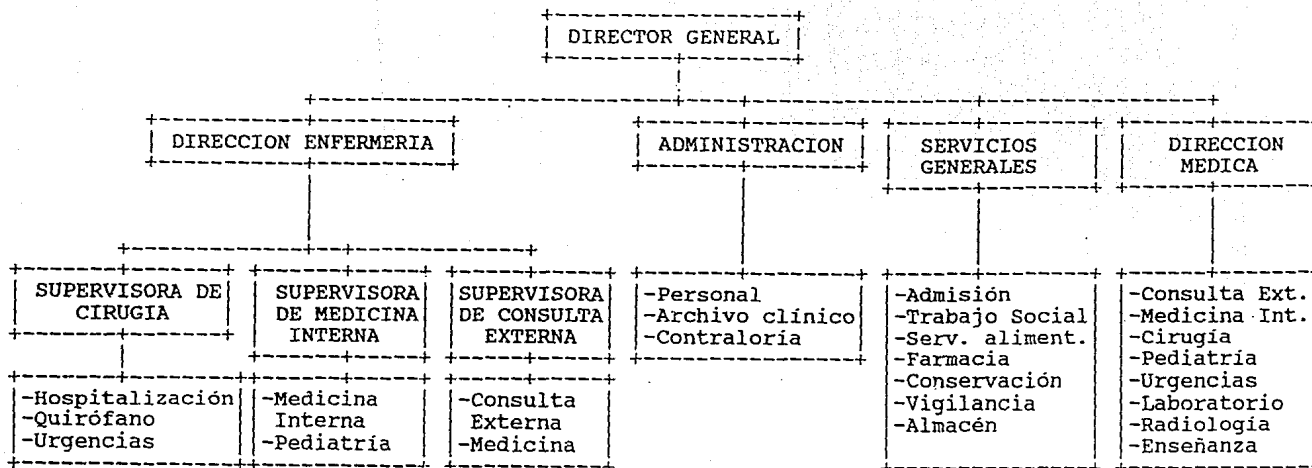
DIRECTOR GENERAL

DIRECCION ENFERMERIA

ADMINISTRACION

SERVICIOS GENERALES

DIRECCION MEDICA

SUPERVISORA DE CIRUGIA

SUPERVISORA DE MEDICINA INTERNA

SUPERVISORA DE CONSULTA EXTERNA

-Hospitalización
-Quirófano
-Urgencias

-Medicina Interna
-Pediatría

-Consulta Externa
-Medicina

-Personal
-Archivo clínico
-Contraloría

-Admisión
-Trabajo Social
-Serv. aliment.
-Farmacia
-Conservación
-Vigilancia
-Almacén

-Consulta Ext.
-Medicina Int.
-Cirugía
-Pediatría
-Urgencias
-Laboratorio
-Radiología
-Enseñanza